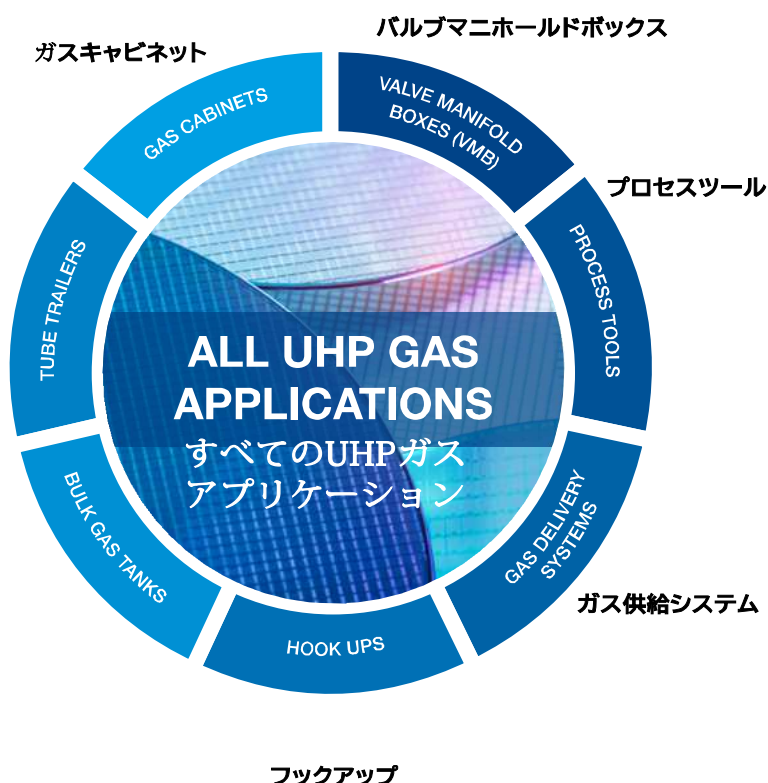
ガスキャビネット

バルブマニホールドボックス

GAS CABINETS

VALVE MANIFOLD BOXES (VMB)

プロセスツール

PROCESS TOOLS

TUBE TRAILERS

ALL UHP GAS APPLICATIONS
すべてのUHPガスアプリケーション

BULK GAS TANKS

GAS DELIVERY SYSTEMS

ガス供給システム

HOOK UPS

フックアップ